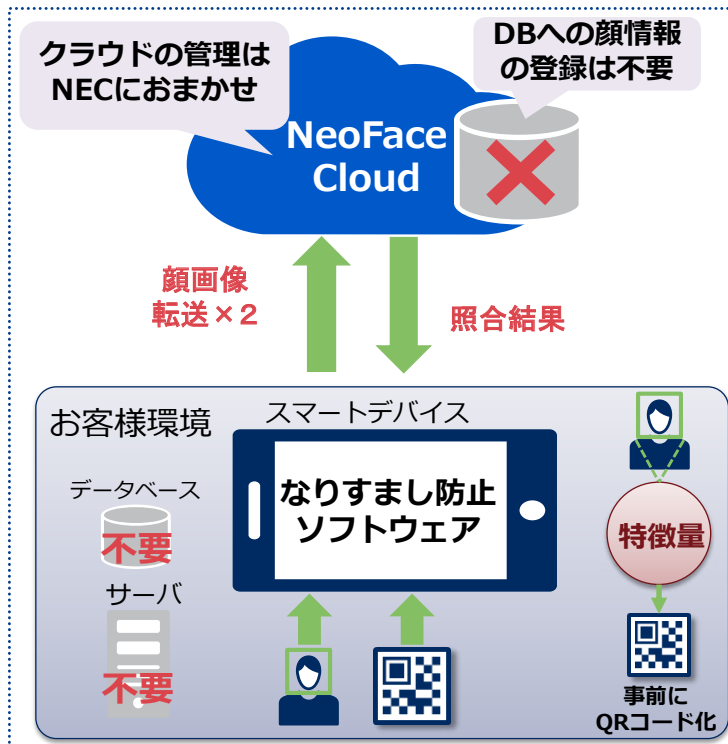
クラウドの管理はNECにおまかせ

DBへの顔情報の登録は不要

NeoFace Cloud

顔画像転送×２

照合結果

お客様環境

スマートデバイス

なりすまし防止ソフトウェア

データベース

不要

サーバ

不要

特徴量

事前にQRコード化